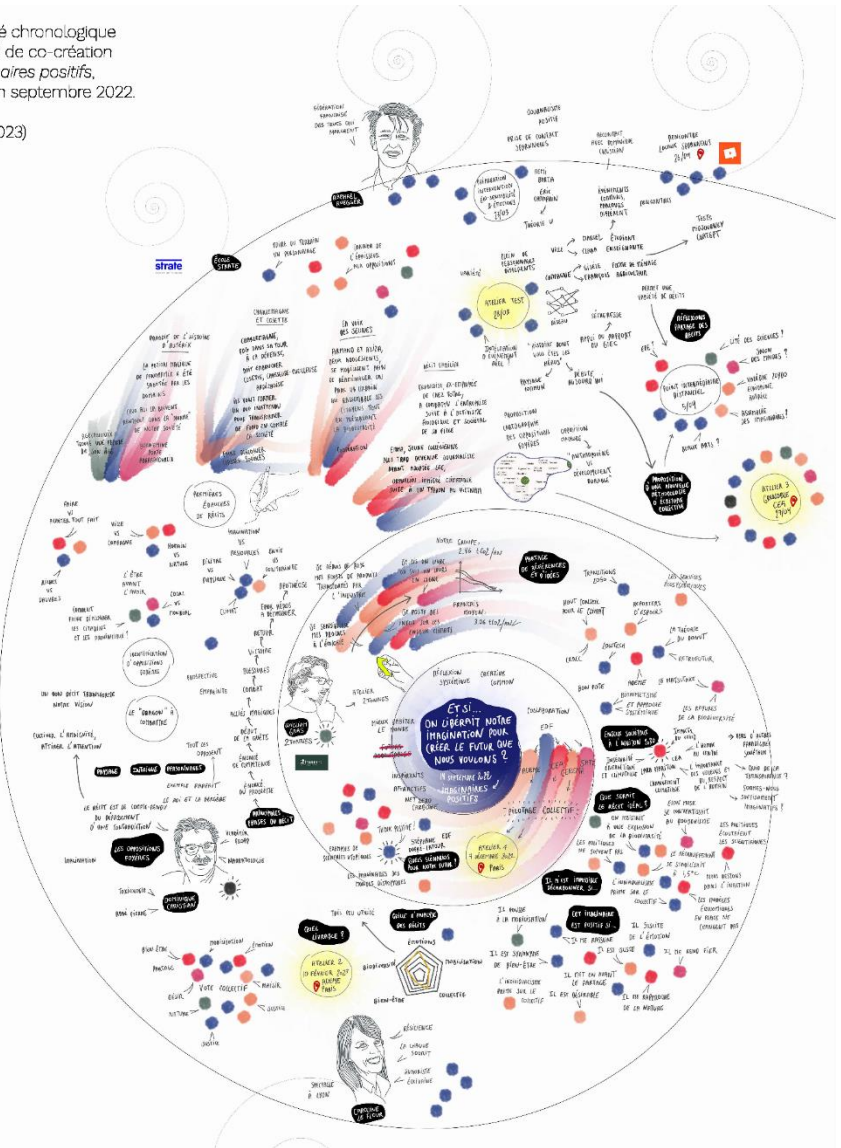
é chronologique
de co-création
aires positifs,
n septembre 2022.

023)

strate

ÉCOLE STRATE

ATELIER TEST 28/03

ATELIER 3 GRANDE CEA 7/09

ET SI... ON LIBÉRAIT NOTRE IMAGINATION POUR CRÉER LE FUTUR QUE NOUS VOULONS ?

14 SEPTEMBRE 2022 IMAGINAIRES POSITIFS

ATELIER 1 4 NOVEMBRE 2021 PARIS

ATELIER 2 10 FÉVRIER 2022 PARIS

PHILOSOPHIE COLLECTIF

RAPHAËL BOUGNIER

DOMINIQUE CHRISTIAN

CAROLINE LE FLOUR

PREMIÈRES ÉBAUCHES DE RÉCITS

PROPOSITION D'UNE NOUVELLE MÉTHODOLOGIE D'ÉCRITURE COLLECTIVE

POINT INTERMÉDIAIRE DISTANCIEL 5/09

RÉFLEXIONS PARTAGE DES RÉCITS

PARTAGE DE RÉFÉRENCES ET D'IDÉES

ENGAGE SOCIÉTÉ À L'HORIZON 2050

QUE SERAIT LE RÉCIT IDÉAL ?

IL N'EST IMPOSSIBLE DE RAISONNER SI...

CET IMAGINAIRE EST POSITIF SI...

QUELS IMAGINAIRES POUR NOTRE FUTUR ?

QUELLE ÉVALUATION ?

GRILLE D'ANALYSE DES RÉCITS

LES OPPOSITIONS FÉCONDES

ÉMOTIONS

IMAGINATION

COLLECTIF

BIEN-ÊTRE

VOTE COLLECTIF

BIEN-ÊTRE

ÉMOTION

MALAISE

NOTRE CAMPE. 2,86 tCO2/an

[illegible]